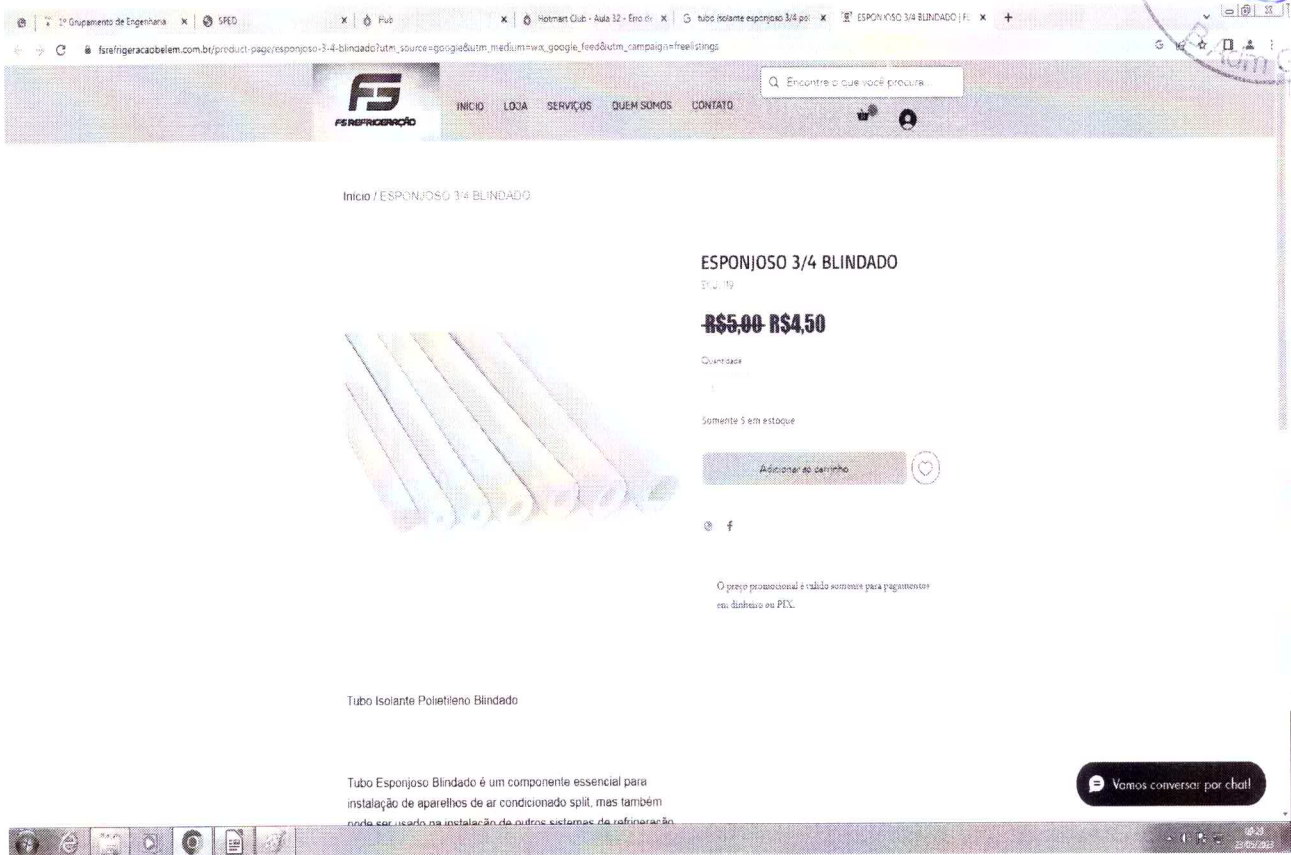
2º Grupamento de Engenharia | SPED | Hub | Hotmart Club - Aula 32 - Erro de | tubo isolante esponjoso 3/4 pol | ESPONJOSO 3/4 BLINDADO | F

fsrefrigeracaobelem.com.br/product-page/esponjoso-3-4-blindado?utm_source=google&utm_medium=wix_google_feed&utm_campaign=freelistings

FS
FS REFRIGERAÇÃO

INICIO LOJA SERVIÇOS QUEM SOMOS CONTATO

Encontre o que você procura

Inicio / ESPONJOSO 3/4 BLINDADO

ESPONJOSO 3/4 BLINDADO

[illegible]

~~R$5,00~~ R$4,50

Quantidade

Somente 5 em estoque

Adicionar ao carrinho

O preço promocional é válido somente para pagamentos em dinheiro ou PIX.

Tubo Isolante Polietileno Blindado

Tubo Esponjoso Blindado é um componente essencial para instalação de aparelhos de ar condicionado split, mas também pode ser usado na instalação de outros sistemas de refrigeração

Vamos conversar por chat!

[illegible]